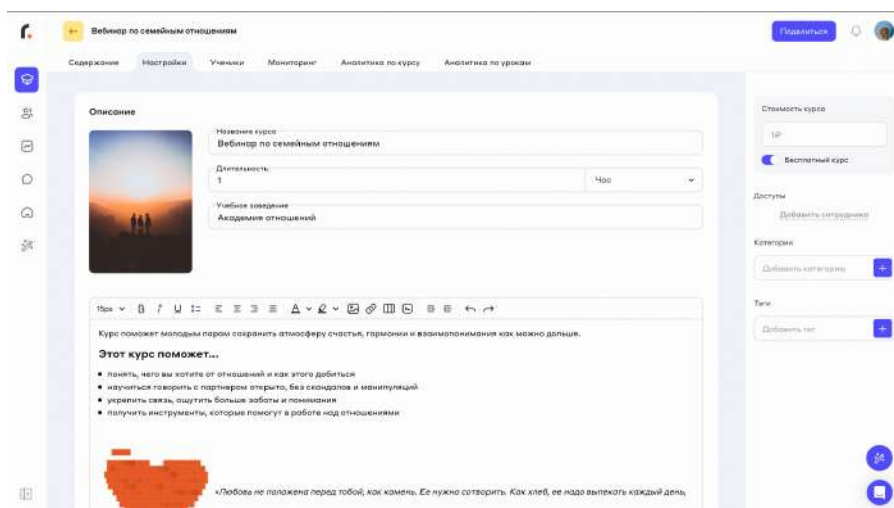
Вебинар по семейным отношениям

Поделиться

Содержание Настройки Ученики Мониторинг Аналитика по курсу Аналитика по урокам

Описание

Название курса
Вебинар по семейным отношениям

Длительность
1
Час

Учебное заведение
Академия отношений

15px

Курс поможет молодым парам сохранить атмосферу счастья, гармонии и взаимопонимания как можно дольше.

Этот курс поможет...

• понять, чего вы хотите от отношений и как этого добиться
• научиться говорить с партнером открыто, без скандалов и манипуляций
• укрепить связь, ощутить больше заботы и понимания
• получить инструменты, которые помогут в работе над отношениями

«Любовь не положена перед тобой, как камень. Ее нужно сотворить. Как хлеб, ее надо выпекать каждый день,

Стоимость курса
₽
Бесплатный курс

Доступы
Добавить сотрудника

Категории
Добавить категорию

Теги
Добавить тег